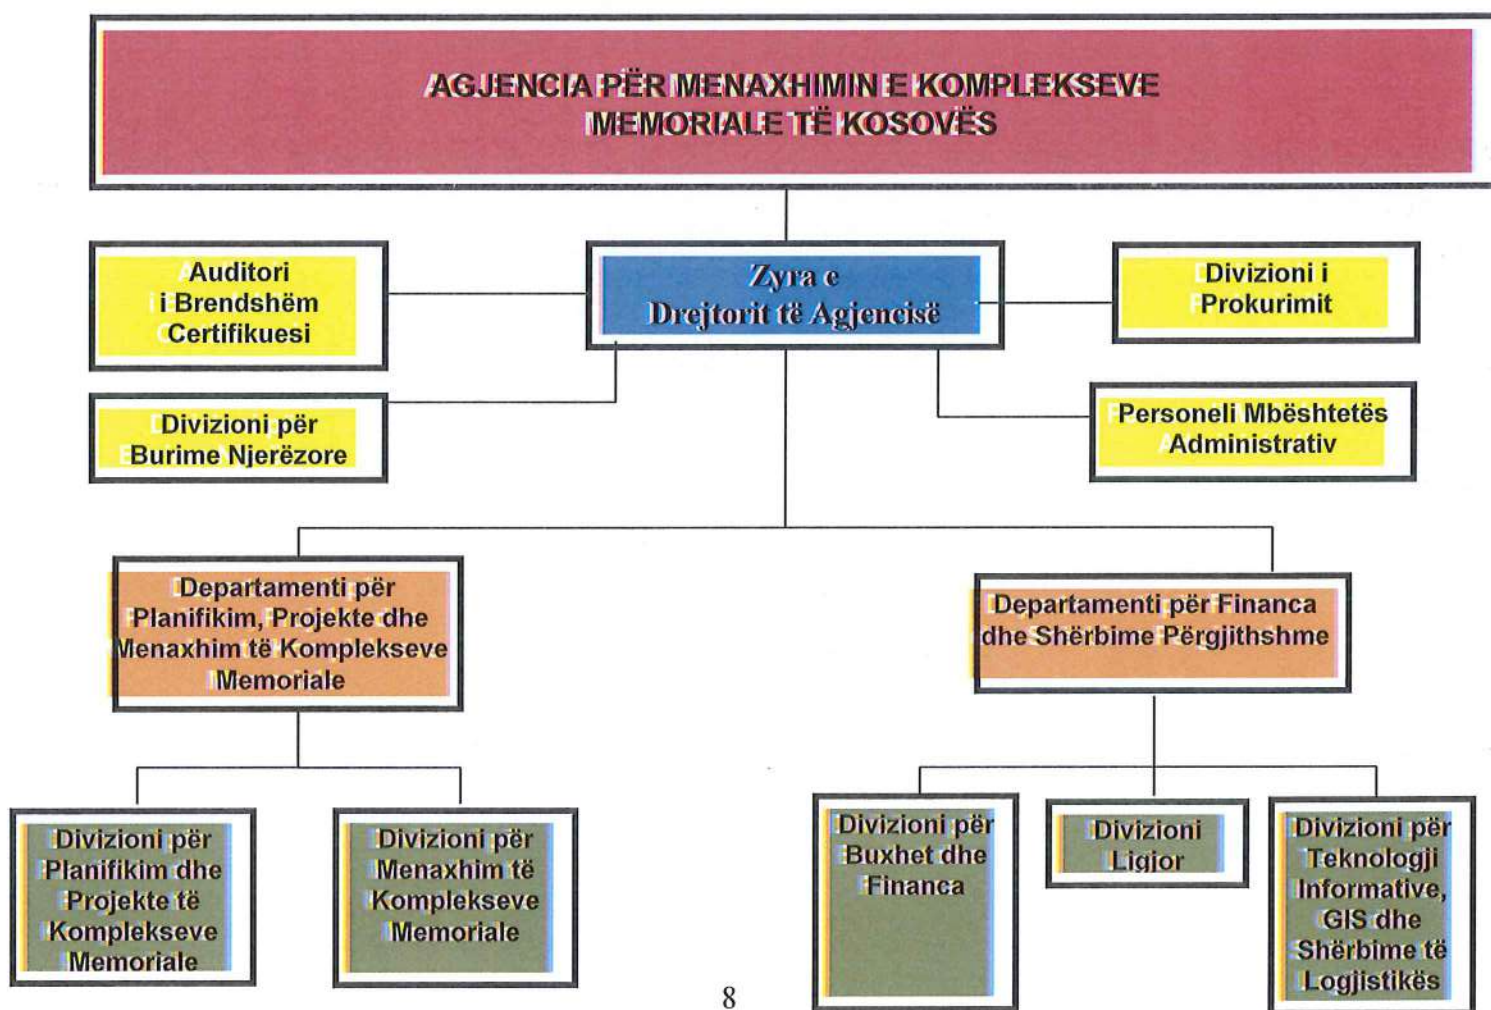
AGJENCIA PËR MENAXHIMIN E KOMPLEKSEVE MEMORIALE TË KOSOVËS

Auditori i Brendshëm Certifikuesi

Zyra e Drejtorit të Agjencisë

Divizioni i Prokurimit

Divizioni për Burime Njerëzore

Personeli Mbështetës Administrativ

Departamenti për Planifikim, Projekte dhe Menaxhim të Komplekseve Memoriale

Departamenti për Financa dhe Shërbime Përgjithshme

Divizioni për Planifikim dhe Projekte të Kompleksevе Memoriale

Divizioni për Menaxhim të Komplekseve Memoriale

Divizioni për Buxhet dhe Financa

Divizioni Ligjor

Divizioni për Teknologji Informative, GIS dhe Shërbime të Logjistikës

8